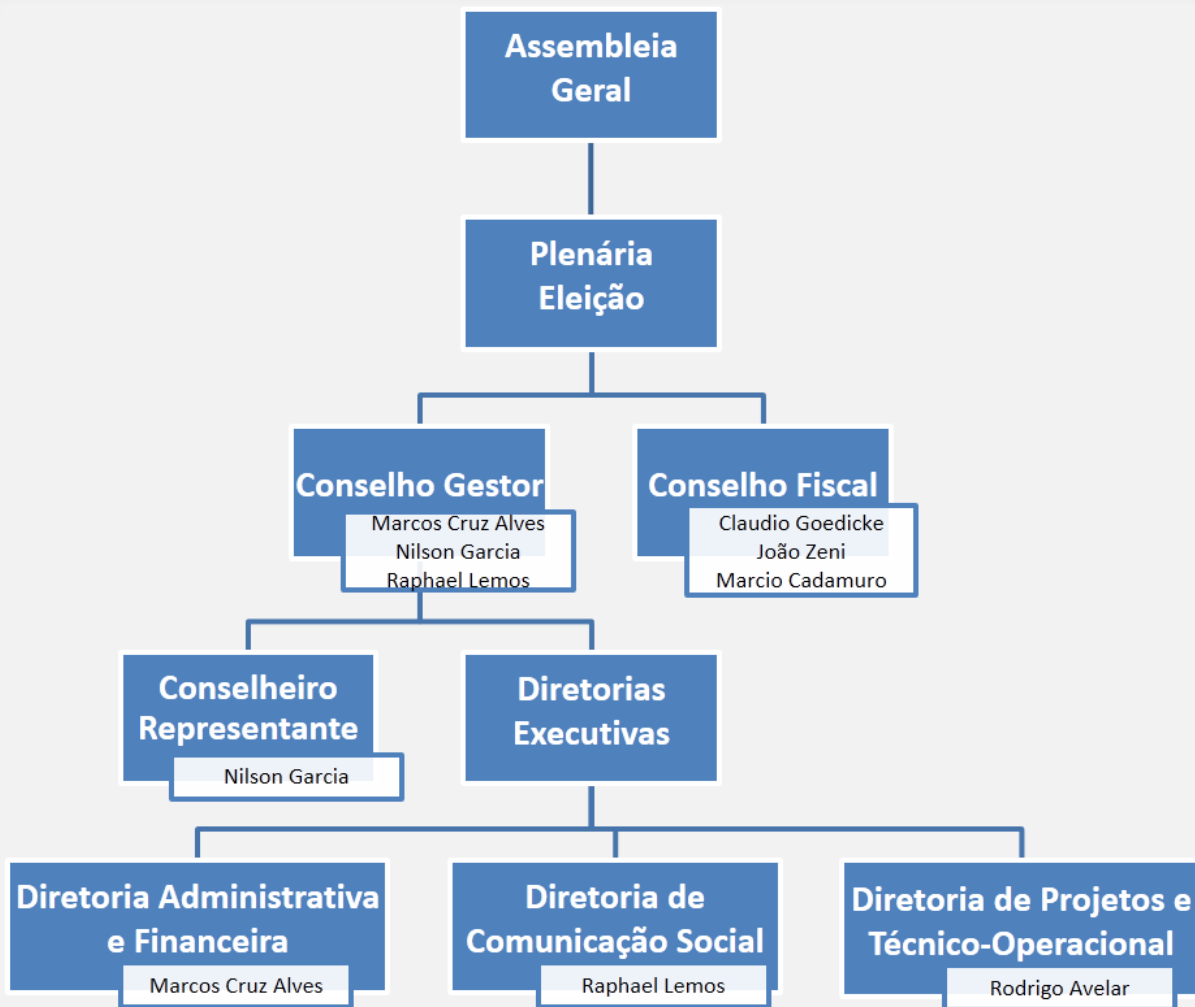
Assembleia Geral

Plenária Eleição

Conselho Gestor
Marcos Cruz Alves
Nilson Garcia
Raphael Lemos

Conselho Fiscal
Claudio Goedicke
João Zeni
Marcio Cadamuro

Conselheiro Representante
Nilson Garcia

Diretorias Executivas

Diretoria Administrativa e Financeira
Marcos Cruz Alves

Diretoria de Comunicação Social
Raphael Lemos

Diretoria de Projetos e Técnico-Operacional
Rodrigo Avelar